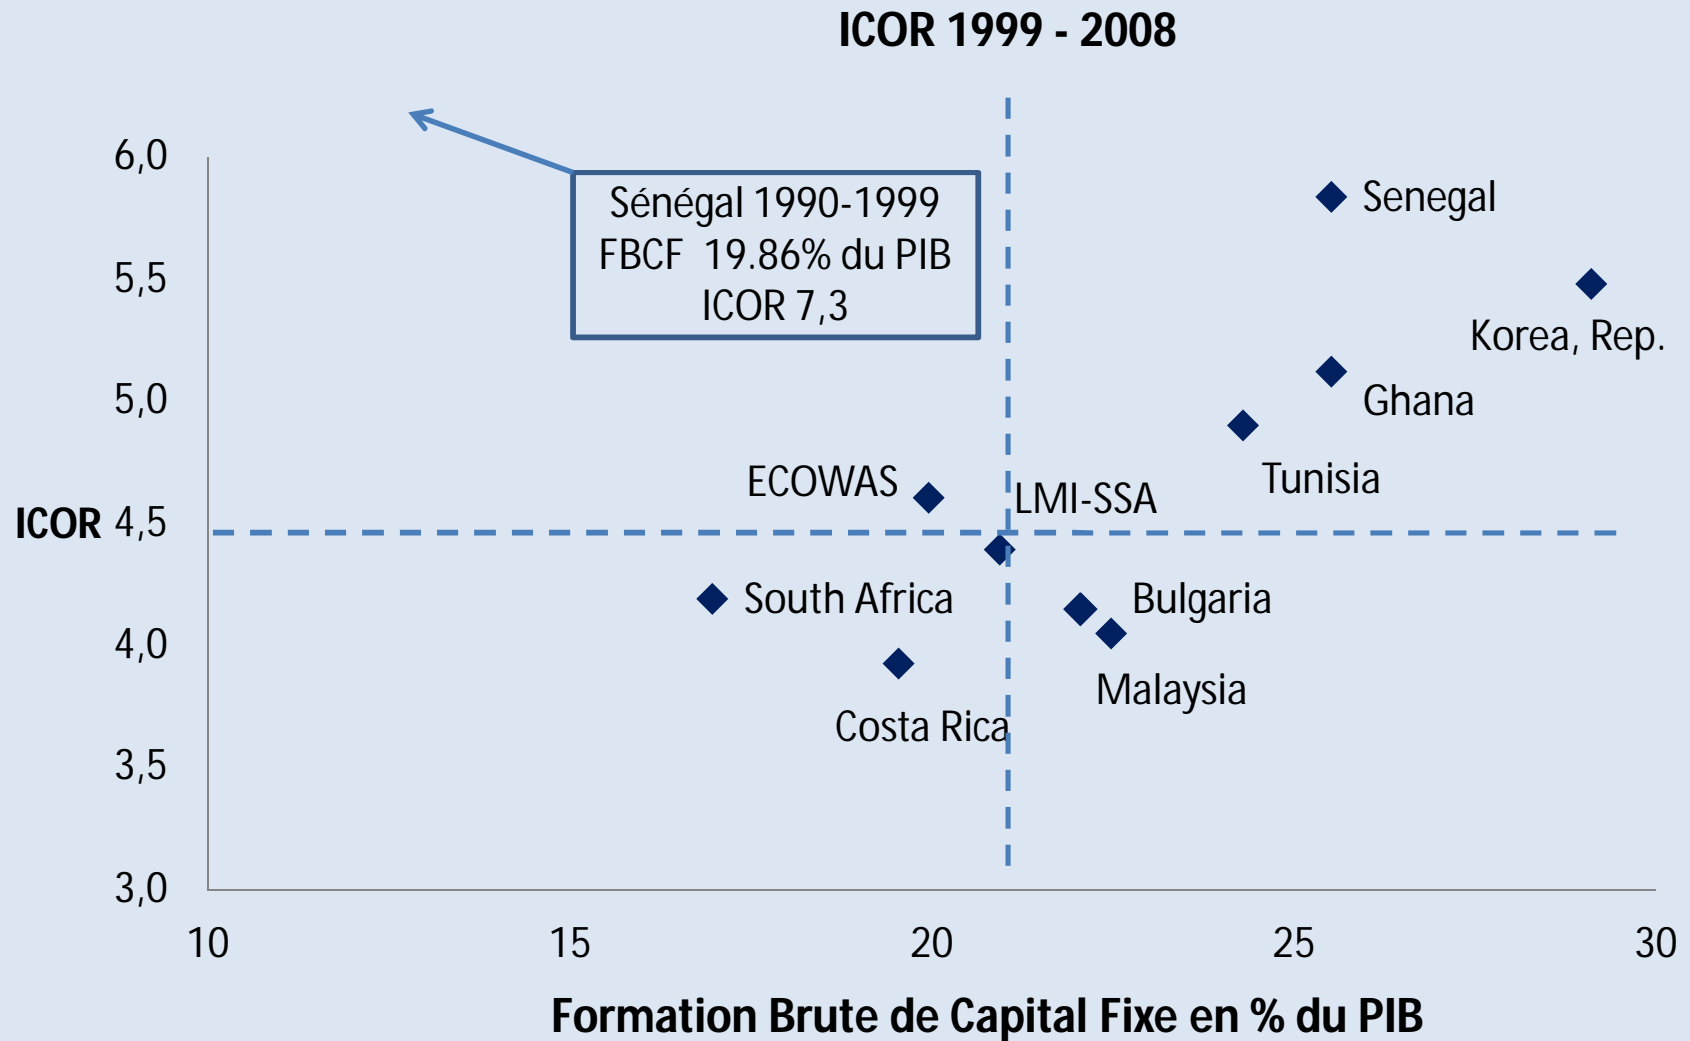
ICOR 1999 - 2008

Sénégal 1990-1999
FBCF 19.86% du PIB
ICOR 7,3

6,0
5,5
5,0
ICOR 4,5
4,0
3,5
3,0

Senegal
Korea, Rep.
Ghana
Tunisia
ECOWAS
LMI-SSA
South Africa
Bulgaria
Malaysia
Costa Rica

10
15
20
25
30

Formation Brute de Capital Fixe en % du PIB